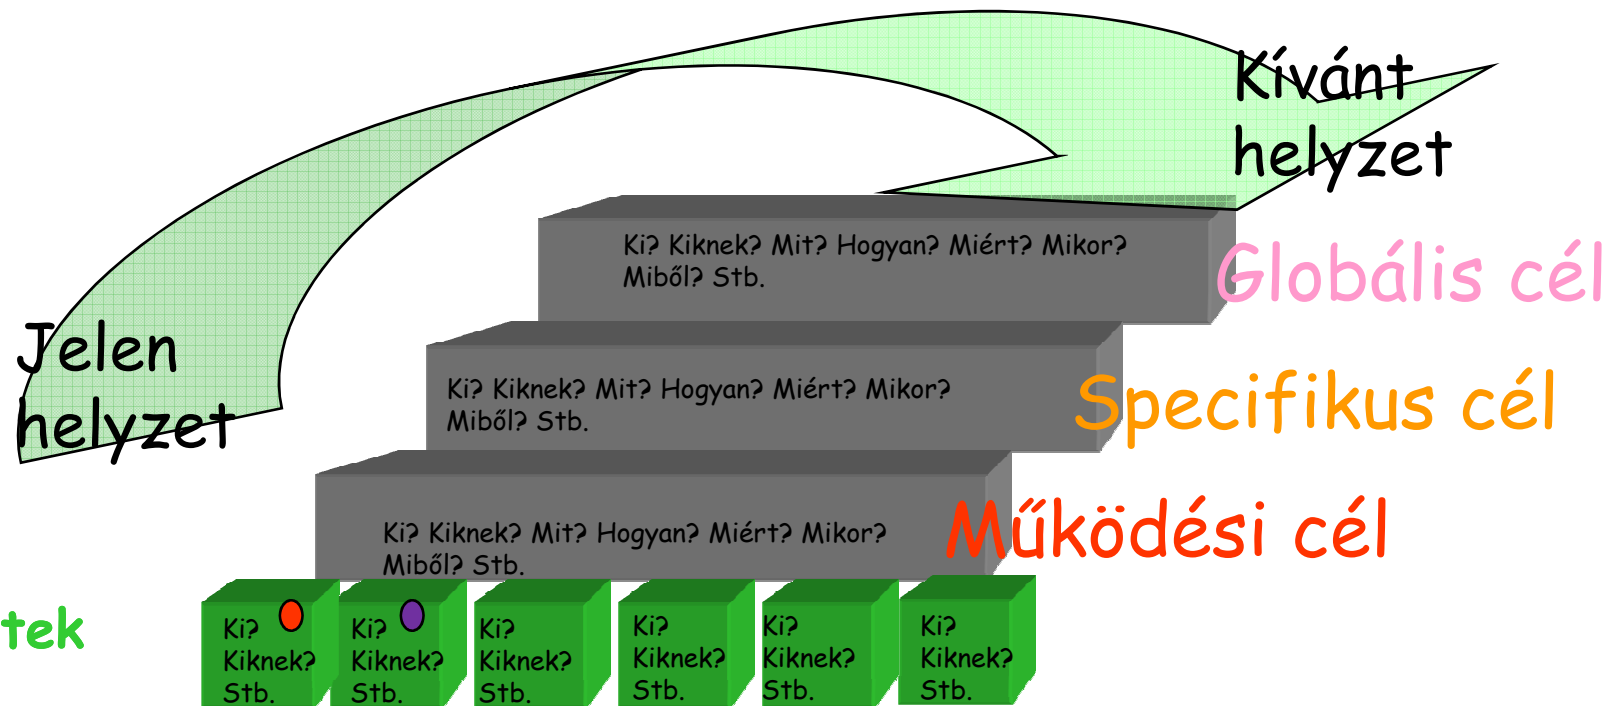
Kívánt helyzet

Jelen helyzet

Ki? Kiknek? Mit? Hogyan? Miért? Mikor? Miből? Stb.

Globális cél

Ki? Kiknek? Mit? Hogyan? Miért? Mikor? Miből? Stb.

Specifikus cél

Ki? Kiknek? Mit? Hogyan? Miért? Mikor? Miből? Stb.

Működési cél

tek

Ki? Kiknek? Stb.

Ki? Kiknek? Stb.

Ki? Kiknek? Stb.

Ki? Kiknek? Stb.

Ki? Kiknek? Stb.

Ki? Kiknek? Stb.